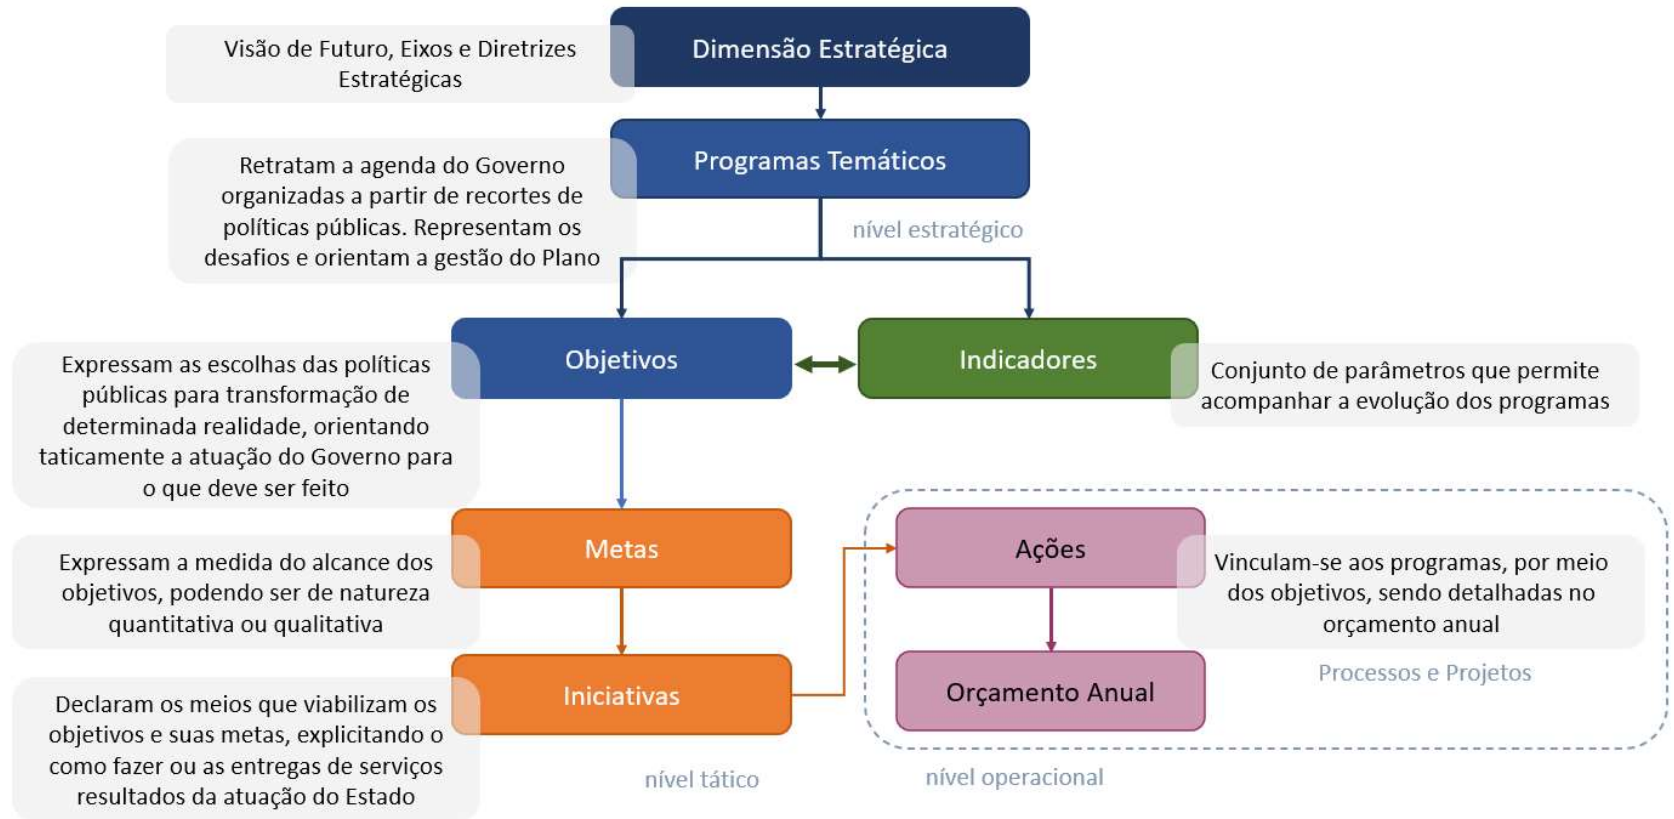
Visão de Futuro, Eixos e Diretrizes Estratégicas

Dimensão Estratégica

Retratam a agenda do Governo organizadas a partir de recortes de políticas públicas. Representam os desafios e orientam a gestão do Plano

Programas Temáticos

nível estratégico

Expressam as escolhas das políticas públicas para transformação de determinada realidade, orientando taticamente a atuação do Governo para o que deve ser feito

Objetivos

Indicadores

Conjunto de parâmetros que permite acompanhar a evolução dos programas

Expressam a medida do alcance dos objetivos, podendo ser de natureza quantitativa ou qualitativa

Metas

Ações

Vinculam-se aos programas, por meio dos objetivos, sendo detalhadas no orçamento anual

Processos e Projetos

Declaram os meios que viabilizam os objetivos e suas metas, explicitando o como fazer ou as entregas de serviços resultados da atuação do Estado

Iniciativas

Orçamento Anual

nível tático

nível operacional